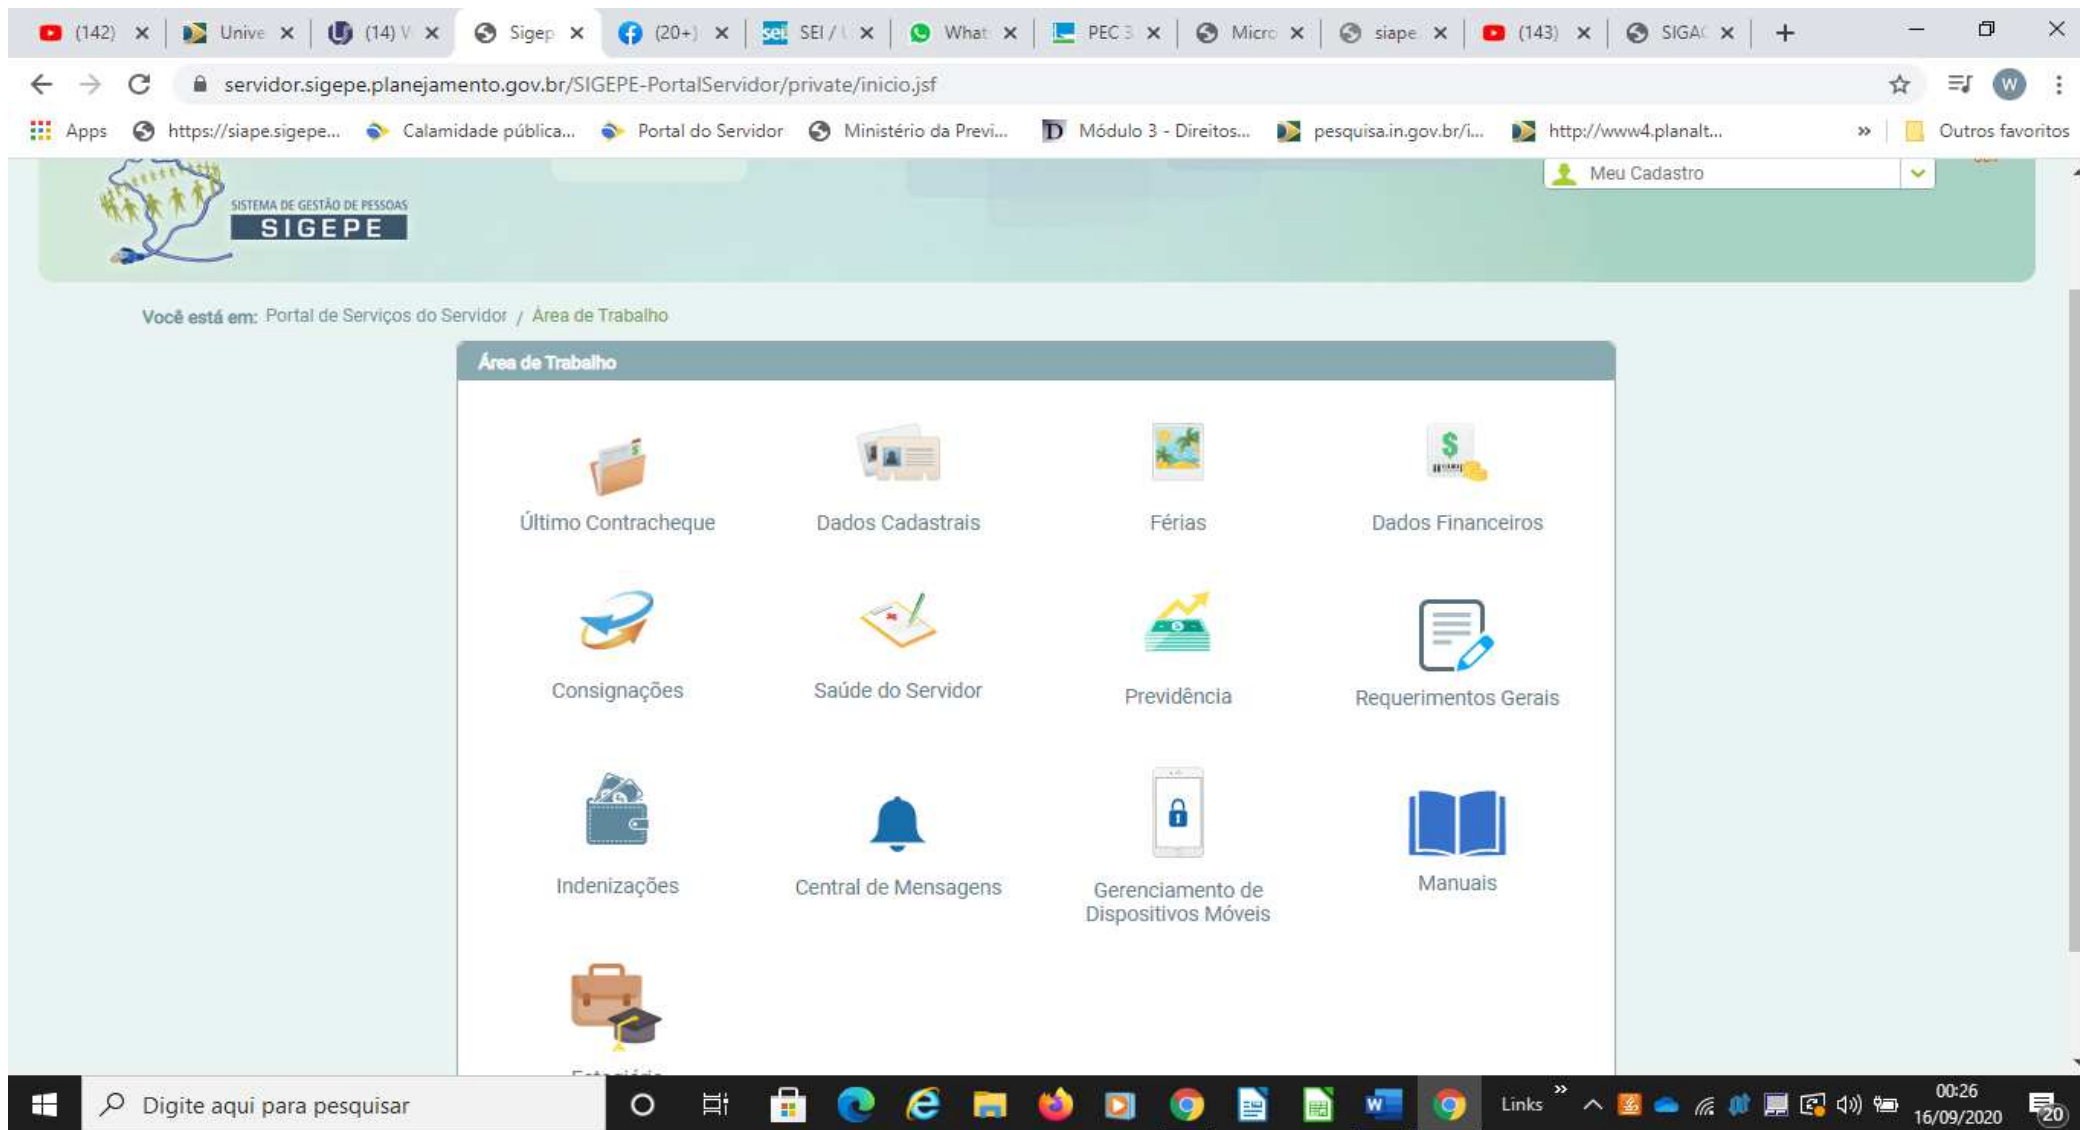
(142) ×
Unive ×
(14) V ×
Sigep ×
(20+) ×
SEI / ×
What ×
PEC 3 ×
Micro ×
siape ×
(143) ×
SIGA ×
+

servidor.sigepe.planejamento.gov.br/SIGEPE-PortalServidor/private/inicio.jsf

Apps
https://siape.sigepe...
Calamidade pública...
Portal do Servidor
Ministério da Previ...
Módulo 3 - Direitos...
pesquisa.in.gov.br/i...
http://www4.planalt...
»
Outros favoritos

SISTEMA DE GESTÃO DE PESSOAS
SIGEPE

Meu Cadastro

Você está em: Portal de Serviços do Servidor / Área de Trabalho

Área de Trabalho

Último Contracheque
Dados Cadastrais
Férias
Dados Financeiros

Consignações
Saúde do Servidor
Previdência
Requerimentos Gerais

Indenizações
Central de Mensagens
Gerenciamento de Dispositivos Móveis
Manuais

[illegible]

Digite aqui para pesquisar
Links »
00:26
16/09/2020
20